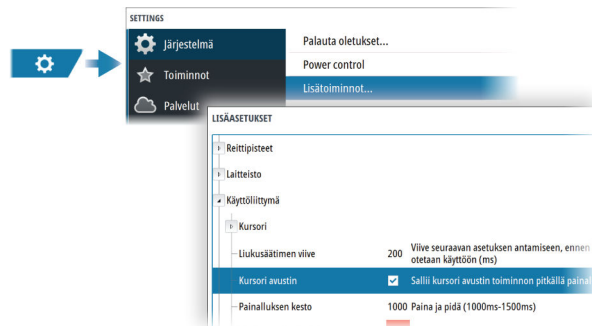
SETTINGS

Järjestelmä

Toiminnot

Palvelut

Palauta oletukset...

Power control

Lisätoiminnot...

LISÄASETUKSET

Reittipisteet

Laitteisto

Käyttöliittymä

Kursori

Liukusäätimen viive

200 Viive seuraavan asetuksen antamiseen, ennen otetaan käyttöön (ms)

Kursori avustin

Sallii kursori avustin toiminnon pitkällä paina

Painalluksen kesto

1000 Paina ja pidä (1000ms-1500ms)